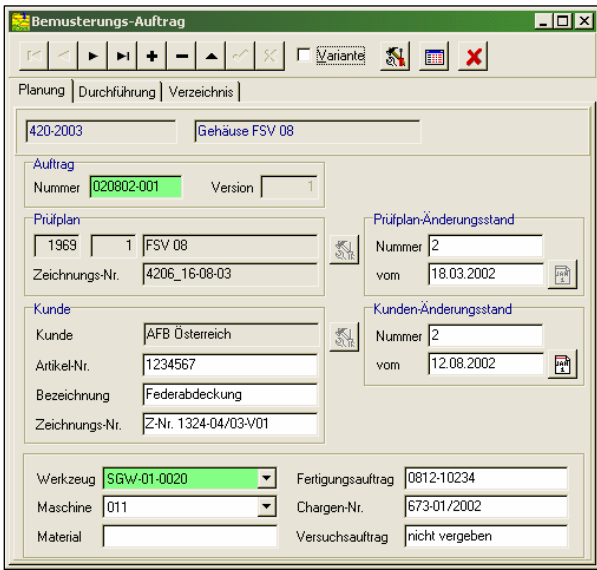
Bemusterungs-Auftrag

Variante

Planung | Durchführung | Verzeichnis

420-2003
Gehäuse FSV 08

Auftrag
Nummer 020802-001
Version 1

Prüfplan
1969
1
FSV 08
Zeichnungs-Nr. 4206_16-08-03

Prüfplan-Änderungsstand
Nummer 2
vom 18.03.2002

Kunde
Kunde AFB Österreich
Artikel-Nr. 1234567
Bezeichnung Federabdeckung
Zeichnungs-Nr. Z-Nr. 1324-04/03-V01

Kunden-Änderungsstand
Nummer 2
vom 12.08.2002

Werkzeug SGW-01-0020
Maschine 011
Material
Fertigungsauftrag 0812-10234
Chargen-Nr. 673-01/2002
Versuchsauftrag nicht vergeben